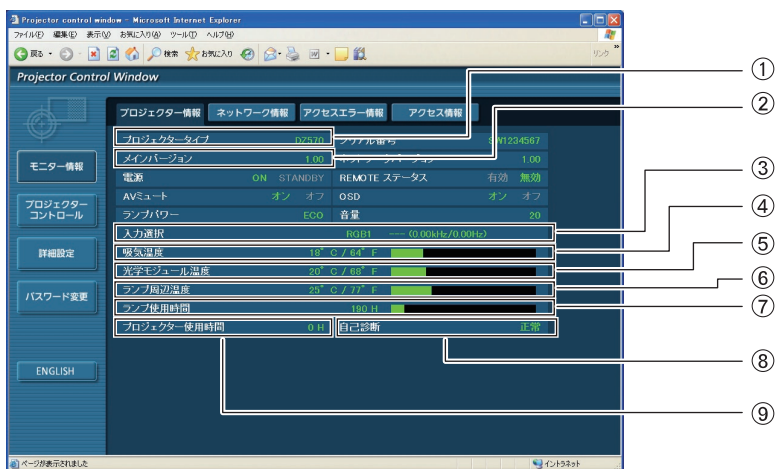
Projector control window - Microsoft Internet Explorer

ファイル(F) 編集(E) 表示(V) お気に入り(A) ツール(T) ヘルプ(H)

戻る 検索 お気に入り リンク

Projector Control Window

プロジェクター情報 ネットワーク情報 アクセスエラー情報 アクセス情報

モニター情報

プロジェクターコントロール

詳細設定

パスワード変更

ENGLISH

| | | | |
|---|---|---|---|
| プロジェクタータイプ | DZ570 | シリアル番号 | SN1234567 |
| メインバージョン | 1.00 | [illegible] | 1.00 |
| 電源 | ON STANDBY | REMOTE ステータス | 有効 無効 |
| AVミュート | オン オフ | OSD | オン オフ |
| ランプパワー | ECO | 音量 | 20 |
| 入力選択 | RGB1 --- (0.00kHz/0.00Hz) | | |
| 吸気温度 | 18° C / 64° F | | |
| 光学モジュール温度 | 20° C / 68° F | | |
| ランプ周辺温度 | 25° C / 77° F | | |
| ランプ使用時間 | 190 H | | |
| プロジェクター使用時間 | 0 H | 自己診断 | 正常 |

①
②
③
④
⑤
⑥
⑦
⑧
⑨

ページが表示されました

イントラネット